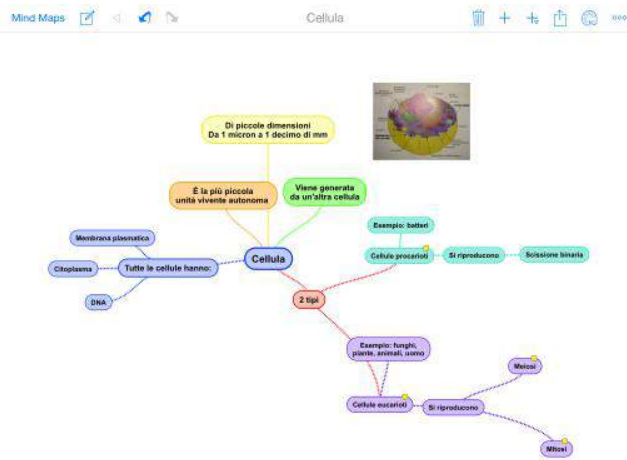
Mind Maps

Cellula

Di piccole dimensioni
Da 1 micron a 1 decimo di mm

È la più piccola unità vivente autonoma

Viene generata da un'altra cellula

Cellula

Membrana plasmatica

Citoplasma

Tutte le cellule hanno:

DNA

Esempio: batteri

Cellule procarioti

Si riproducono

Scissione binaria

2 tipi

Esempio: funghi, piante, animali, uomo

Cellule eucarioti

Si riproducono

Meiosi

Mitosi